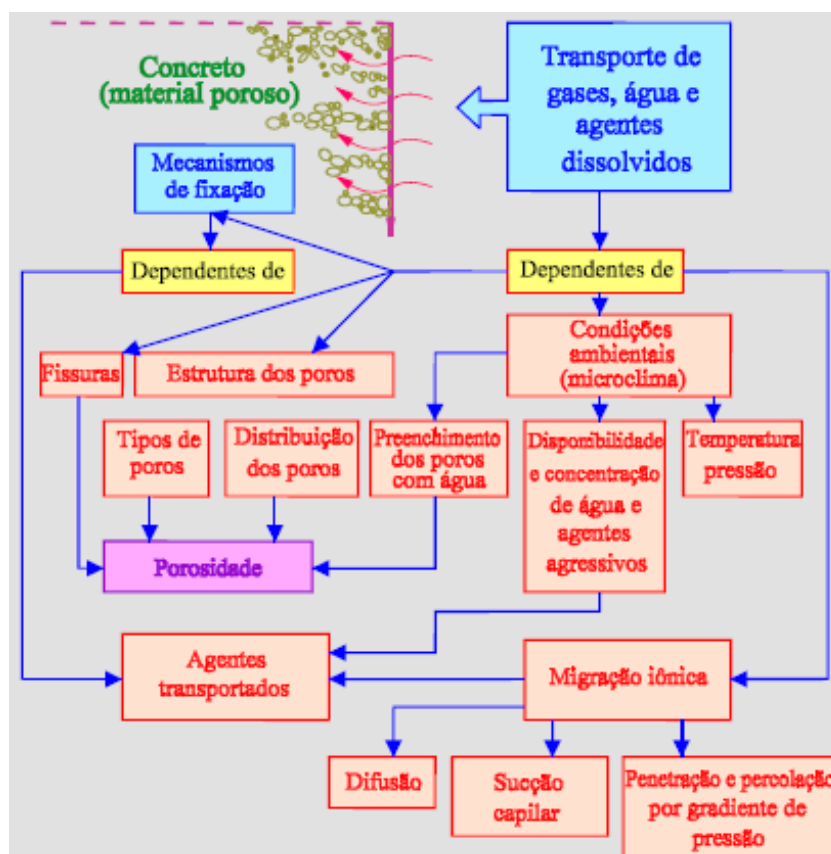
Concreto (material poroso)

Transporte de gases, água e agentes dissolvidos

Mecanismos de fixação

Dependentes de

Dependentes de

Condições ambientais (microclima)

Fissuras

Estrutura dos poros

Tipos de poros

Distribuição dos poros

Preenchimento dos poros com água

Disponibilidade e concentração de água e agentes agressivos

Temperatura pressão

Porosidade

Agentes transportados

Migração iônica

Difusão

Sucção capilar

Penetração e percolação por gradiente de pressão